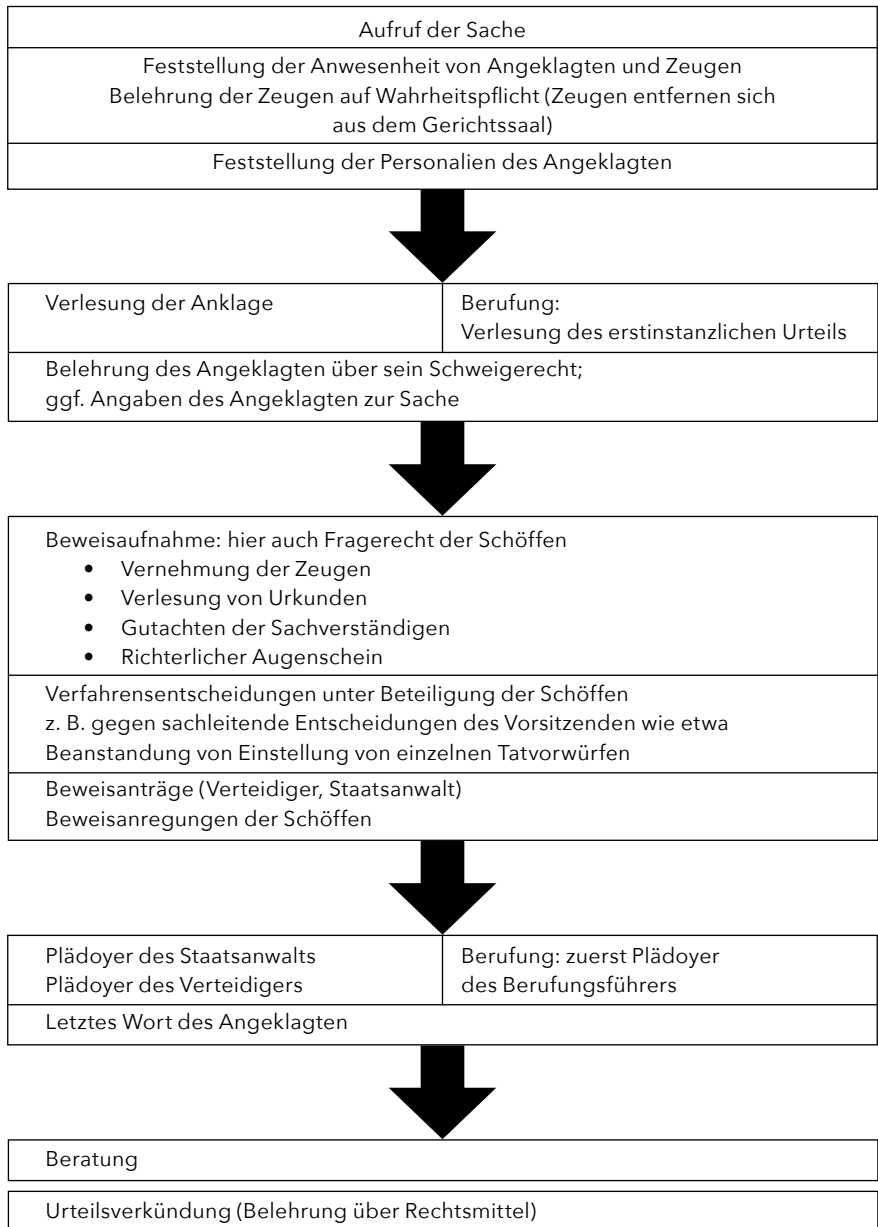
Aufruf der Sache

Feststellung der Anwesenheit von Angeklagten und Zeugen
Belehrung der Zeugen auf Wahrheitspflicht (Zeugen entfernen sich aus dem Gerichtssaal)

Feststellung der Personalien des Angeklagten

| Verlesung der Anklage | Berufung: Verlesung des erstinstanzlichen Urteils |
|---|---|

Belehrung des Angeklagten über sein Schweigerecht;
ggf. Angaben des Angeklagten zur Sache

Beweisaufnahme: hier auch Fragerecht der Schöffen
• Vernehmung der Zeugen
• Verlesung von Urkunden
• Gutachten der Sachverständigen
• Richterlicher Augenschein

Verfahrensentscheidungen unter Beteiligung der Schöffen
z. B. gegen sachleitende Entscheidungen des Vorsitzenden wie etwa Beanstandung von Einstellung von einzelnen Tatvorwürfen

Beweisanträge (Verteidiger, Staatsanwalt)
Beweisanregungen der Schöffen

| Plädoyer des Staatsanwalts<br>Plädoyer des Verteidigers | Berufung: zuerst Plädoyer des Berufungsführers |
|---|---|

Letztes Wort des Angeklagten

Beratung

Urteilsverkündung (Belehrung über Rechtsmittel)